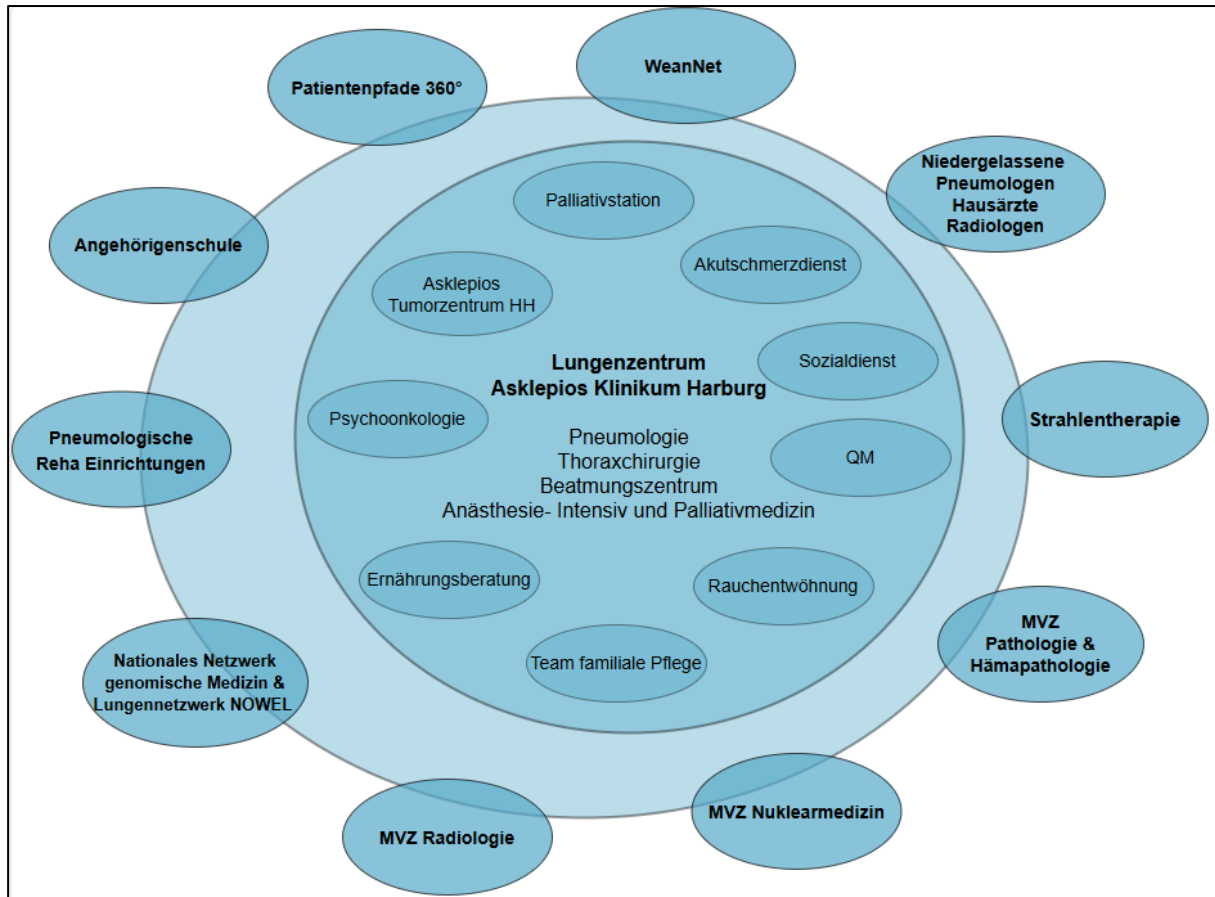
Patientenpfade 360°

WeanNet

Niedergelassene Pneumologen Hausärzte Radiologen

Angehörigenschule

Palliativstation

Akutschmerzdienst

Asklepios Tumorzentrum HH

Sozialdienst

Lungenzentrum Asklepios Klinikum Harburg

Strahlentherapie

Psychoonkologie

Pneumologische Reha Einrichtungen

Pneumologie
Thoraxchirurgie
Beatmungszentrum
Anästhesie- Intensiv und Palliativmedizin

QM

Ernährungsberatung

Rauchentwöhnung

MVZ Pathologie & Hämapathologie

Team familiale Pflege

Nationales Netzwerk genomische Medizin & Lungennetzwerk NOWEL

MVZ Nuklearmedizin

MVZ Radiologie